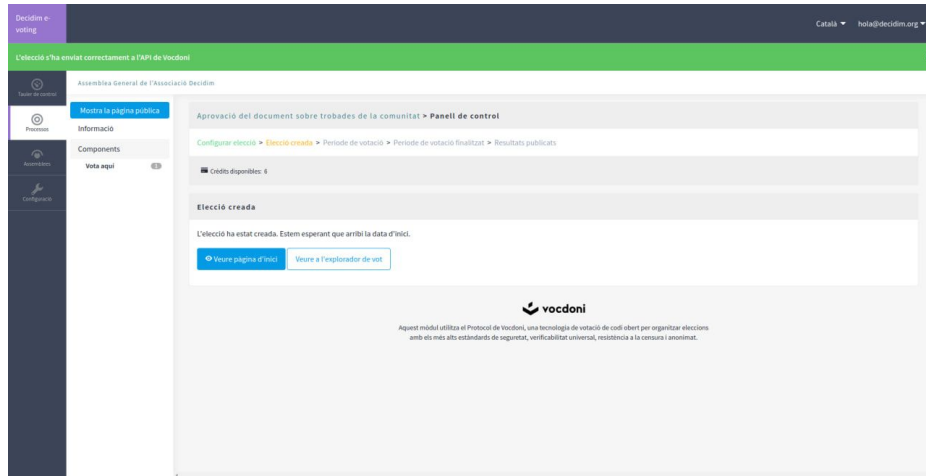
Decidim e-voting

Català ▼ hola@decidim.org ▼

L'elecció s'ha enviat correctament a l'API de Vocdoni

Tauler de control

Processos

Assemblees

Configuració

Assemblea General de l'Associació Decidim

Mostra la pàgina pública

Informació

Components

Vota aquí

Aprovació del document sobre trobades de la comunitat > Panell de control

Configurar elecció > Elecció creada > Període de votació > Període de votació finalitzat > Resultats publicats

Crèdits disponibles: 6

Elecció creada

L'elecció ha estat creada. Estem esperant que arribi la data d'inici.

Veure pàgina d'inici

Veure a l'explorador de vot

vocdoni

Aquest mòdul utilitza el Protocol de Vocdoni, una tecnologia de votació de codi obert per organitzar eleccions amb els més alts estàndards de seguretat, verificabilitat universal, resistència a la censura i anonimat.